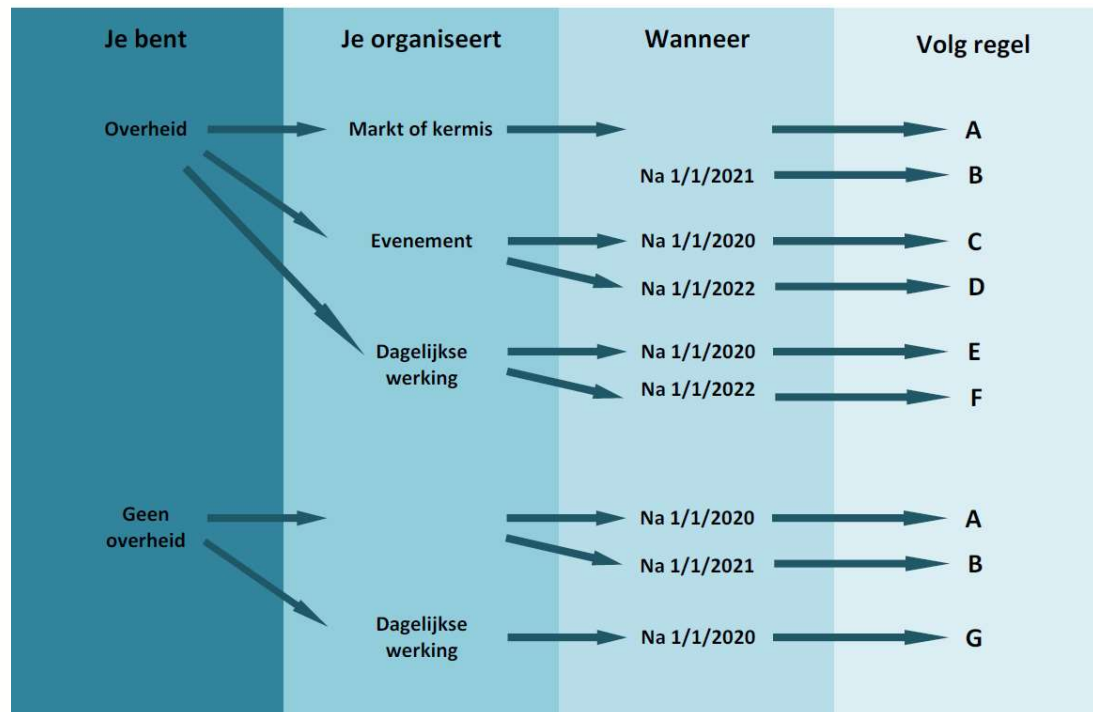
| Je bent | Je organiseert | Wanneer | Volg regel |
|---|---|---|---|
| Overheid | Markt of kermis | | A |
| | | Na 1/1/2021 | B |
| | Evenement | Na 1/1/2020 | C |
| | | Na 1/1/2022 | D |
| | Dagelijkse werking | Na 1/1/2020 | E |
| | | Na 1/1/2022 | F |
| Geen overheid | | Na 1/1/2020 | A |
| | | Na 1/1/2021 | B |
| | Dagelijkse werking | Na 1/1/2020 | G |